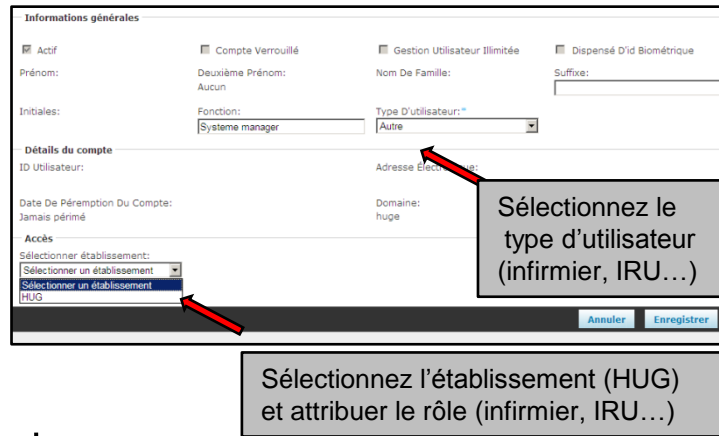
Informations générales

Actif

Compte Verrouillé

Gestion Utilisateur Illimitée

Dispensé D'id Biométrique

Prénom:

Deuxième Prénom:
Aucun

Nom De Famille:

Suffixe:

Initiales:

Fonction:
Systeme manager

Type D'utilisateur:*
Autre

Détails du compte

ID Utilisateur:

Adresse Électr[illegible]ue:

Date De Péremption Du Compte:
Jamais périmé

Domaine:
huge

Accès

Sélectionner établissement:
Sélectionner un établissement
Sélectionner un établissement
HUG

Sélectionnez le type d'utilisateur (infirmier, IRU…)

Annuler

Enregistrer

Sélectionnez l'établissement (HUG) et attribuer le rôle (infirmier, IRU…)